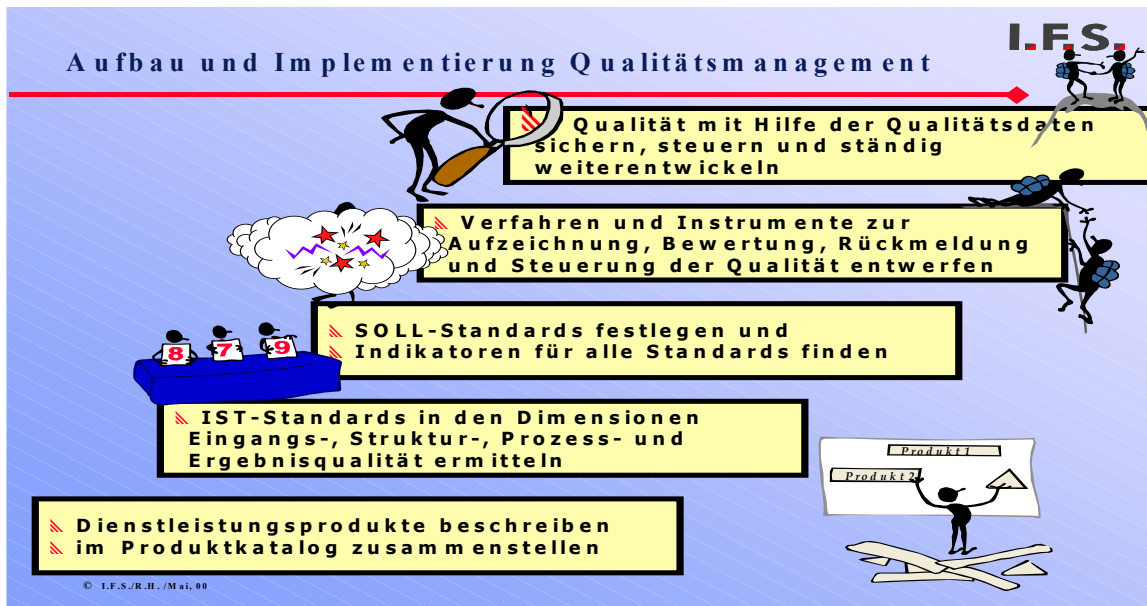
I.F.S.

Aufbau und Implementierung Qualitätsmanagement

Qualität mit Hilfe der Qualitätsdaten sichern, steuern und ständig weiterentwickeln

Verfahren und Instrumente zur Aufzeichnung, Bewertung, Rückmeldung und Steuerung der Qualität entwerfen

8 7 9

SOLL-Standards festlegen und
Indikatoren für alle Standards finden

IST-Standards in den Dimensionen Eingangs-, Struktur-, Prozess- und Ergebnisqualität ermitteln

Produkt 1
Produkt 2

Dienstleistungsprodukte beschreiben
im Produktkatalog zusammenstellen

© I.F.S./R.H./Mai, 00